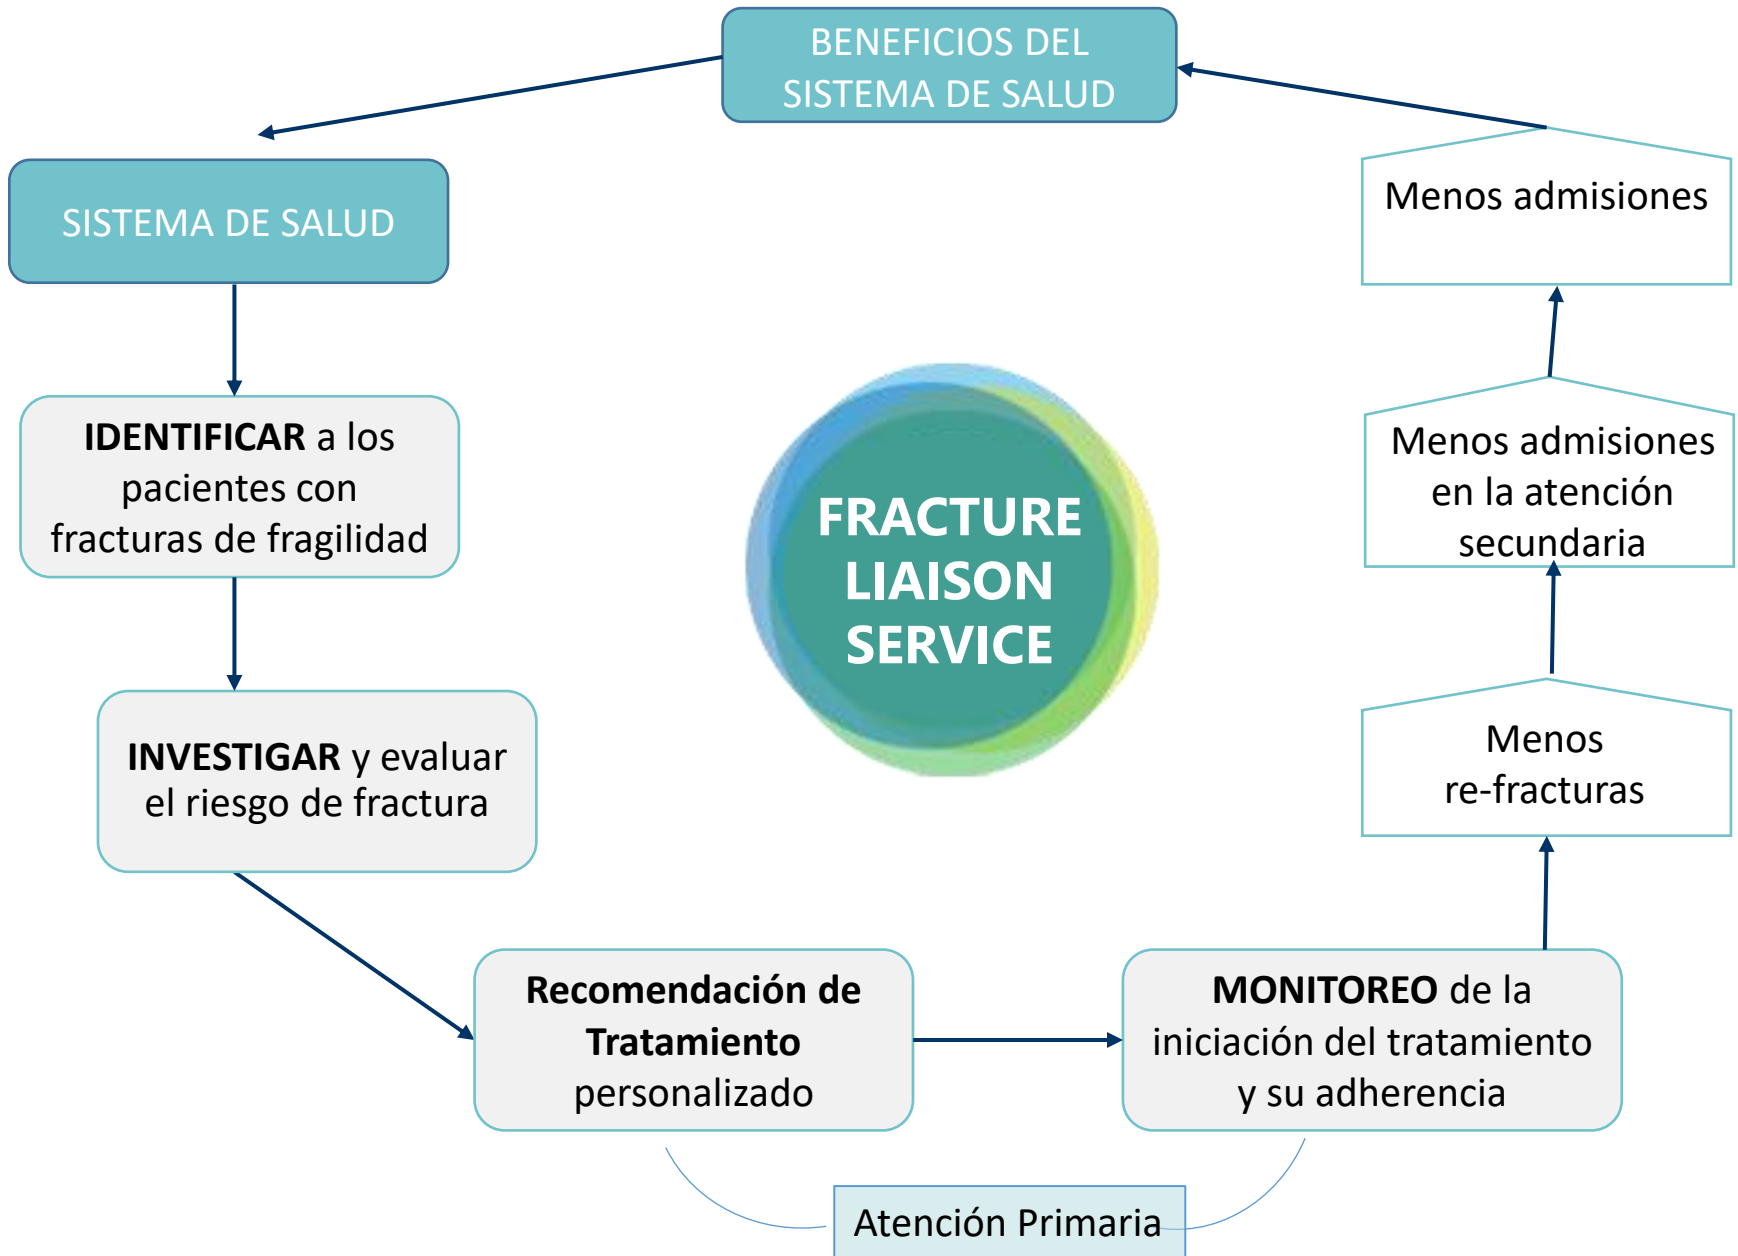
BENEFICIOS DEL SISTEMA DE SALUD

SISTEMA DE SALUD

IDENTIFICAR a los pacientes con fracturas de fragilidad

INVESTIGAR y evaluar el riesgo de fractura

Recomendación de Tratamiento personalizado

MONITOREO de la iniciación del tratamiento y su adherencia

Atención Primaria

FRACTURE LIAISON SERVICE

Menos re-fracturas

Menos admisiones en la atención secundaria

Menos admisiones